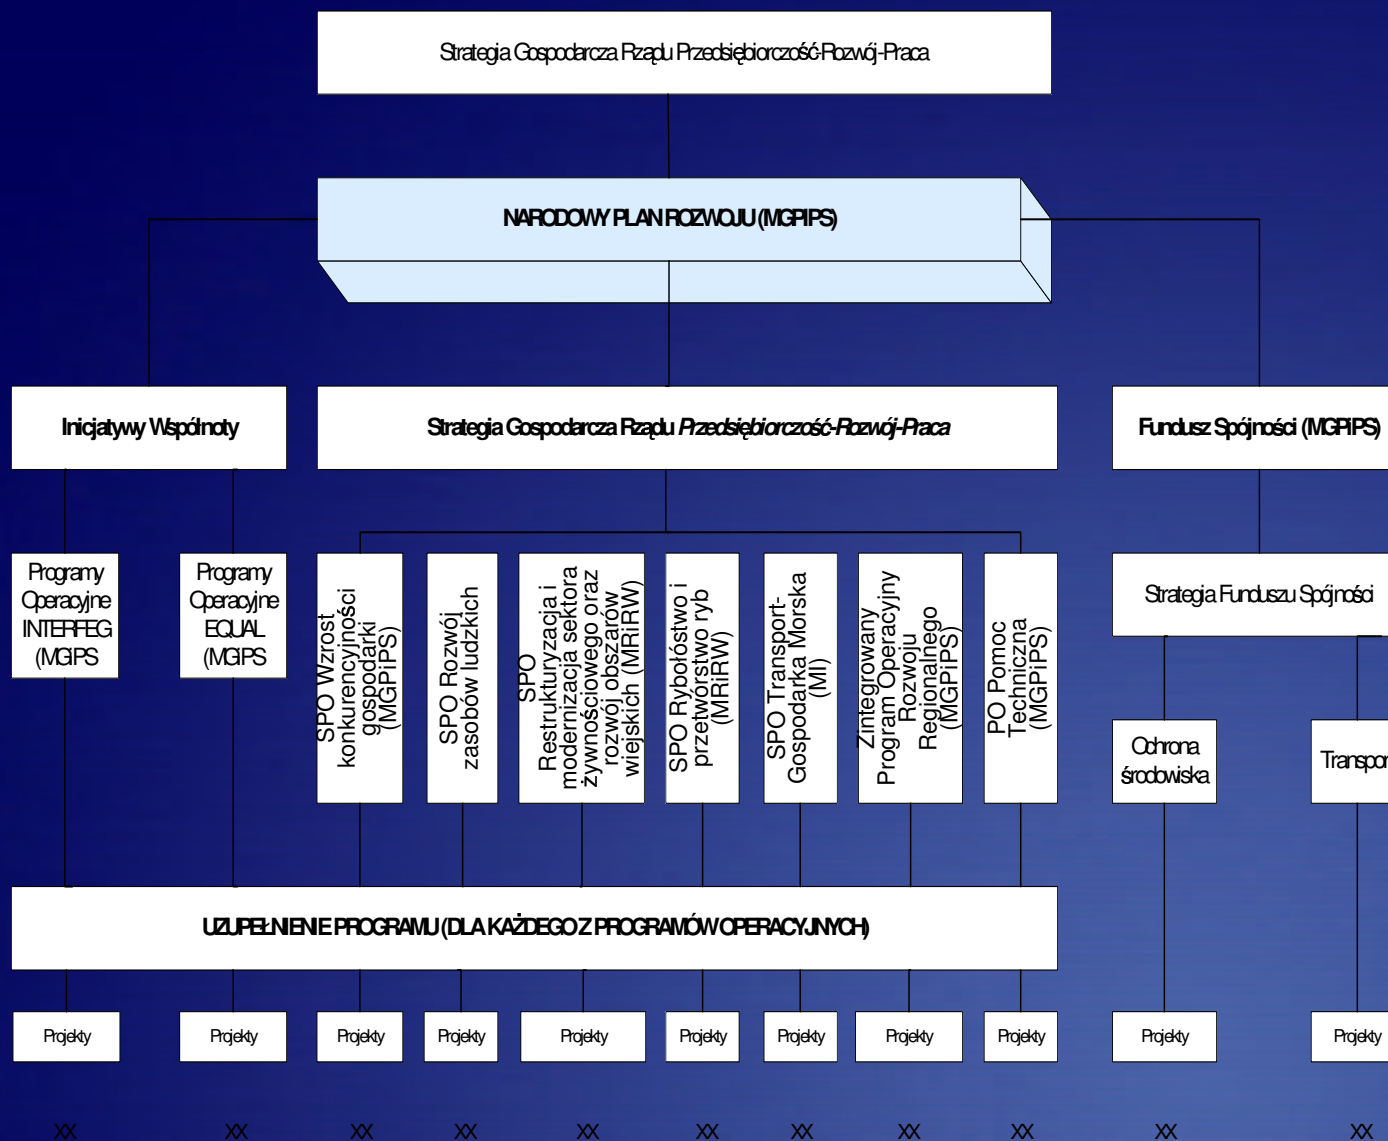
Strategia Gospodarcza Rządu Przedsiębiorczość-Rozwój-Praca

NARODOWY PLAN ROZWOJU (MGPIPS)

Inicjatywy Wspólnoty

Strategia Gospodarcza Rządu *Przedsiębiorczość-Rozwój-Praca*

Fundusz Spójności (MGPIPS)

Programy Operacyjne INTERREG (MGIPS

Programy Operacyjne EQUAL (MGIPS

SPO Wzrost konkurencyjności gospodarki (MGPiPS)

SPO Rozwój zasobów ludzkich

SPO Restrukturyzacja i modernizacja sektora żywnościowego oraz rozwój obszarów wiejskich (MRiRW)

SPO Rybołóstwo i przetwórstwo ryb (MRiRW)

SPO Transport-Gospodarka Morska (MI)

Zintegrowany Program Operacyjny Rozwoju Regionalnego (MGPiPS)

PO Pomoc Techniczna (MGPiPS)

Strategia Funduszu Spójności

Ochrona środowiska

Transpor

UZUPEŁNIENIE PROGRAMU (DLA KAŻDEGO Z PROGRAMÓW OPERACYJNYCH)

Projekty

Projekty

Projekty

Projekty

Projekty

Projekty

Projekty

Projekty

Projekty

Projekty

Projekty

xx xx xx xx xx xx xx xx xx xx xx